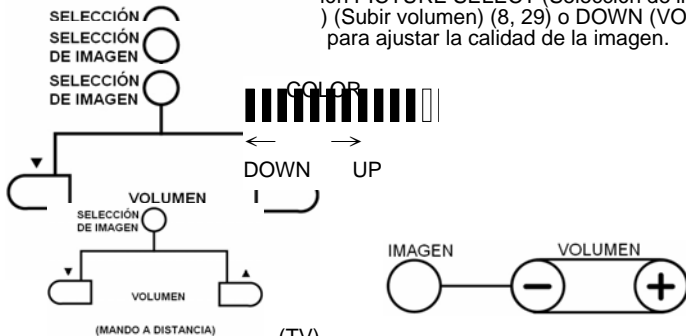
SELECCIÓN
SELECCIÓN DE IMAGEN
SELECCIÓN DE IMAGEN

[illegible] PICTURE SELECT (Selección de i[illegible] ) (Subir volumen) (8, 29) o DOWN (VO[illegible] para ajustar la calidad de la imagen.

COLOR

←
→
DOWN
UP

VOLUMEN

SELECCIÓN DE IMAGEN
VOLUMEN
(MANDO A DISTANCIA)
(TV)

IMAGEN
VOLUMEN